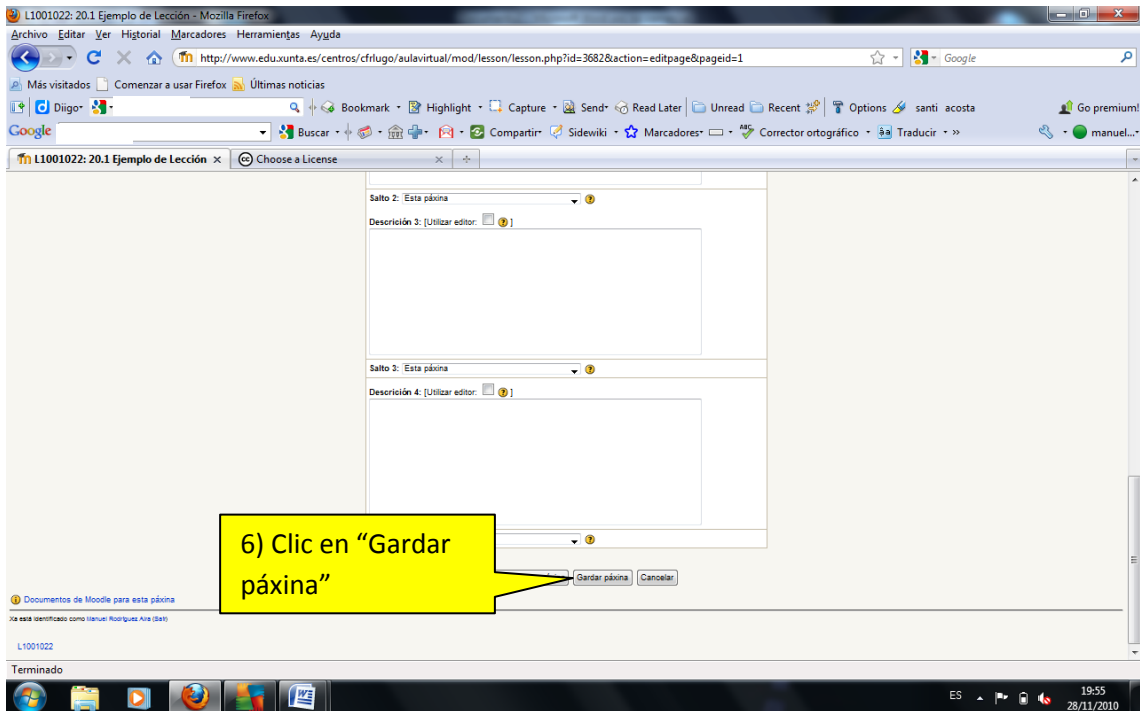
L1001022: 20.1 Ejemplo de Lección - Mozilla Firefox
Archivo Editar Ver Historial Marcadores Herramientas Ayuda
http://www.edu.xunta.es/centros/cfrlugo/aulavirtual/mod/lesson/lesson.php?id=3682&action=editpage&pageid=1
Google
Más visitados Comenzar a usar Firefox Últimas noticias
Diigo Bookmark Highlight Capture Send Read Later Unread Recent Options santi acosta Go premium!
Google Buscar Compartir Sidewiki Marcadores Corrector ortográfico Traducir » manuel...
L1001022: 20.1 Ejemplo de Lección × Choose a License ×

Salto 2: Esta páxina
Descrición 3: [Utilizar editor: ]

Salto 3: Esta páxina
Descrición 4: [Utilizar editor: ]

6) Clic en "Gardar páxina"

Gardar páxina Cancelar

Documentos de Moodle para esta páxina
Xa está identificado como Manuel Rodríguez Aira (Saír)
L1001022

Terminado
ES 19:55 28/11/2010